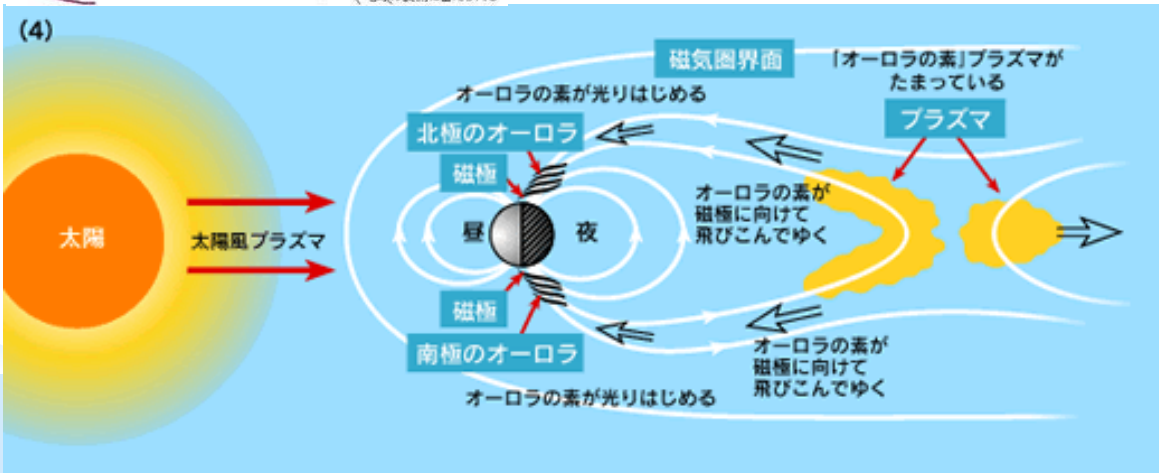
(4)

磁気圏界面

「オーロラの素」プラズマが
たまっている

オーロラの素が光りはじめる

北極のオーロラ

プラズマ

磁極

太陽

太陽風プラズマ

昼

夜

オーロラの素が
磁極に向けて
飛びこんでゆく

磁極

南極のオーロラ

オーロラの素が
磁極に向けて
飛びこんでゆく

オーロラの素が光りはじめる